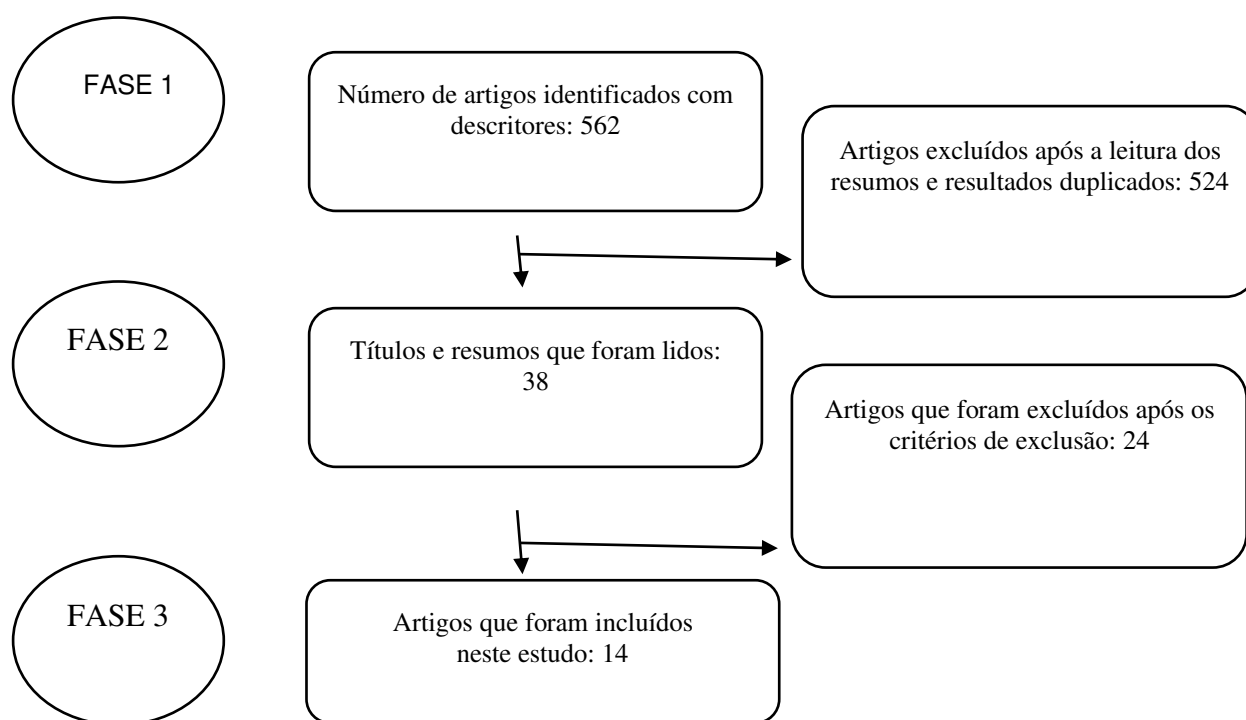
FASE 1

Número de artigos identificados com descritores: 562

Artigos excluídos após a leitura dos resumos e resultados duplicados: 524

FASE 2

Títulos e resumos que foram lidos: 38

Artigos que foram excluídos após os critérios de exclusão: 24

FASE 3

Artigos que foram incluídos neste estudo: 14